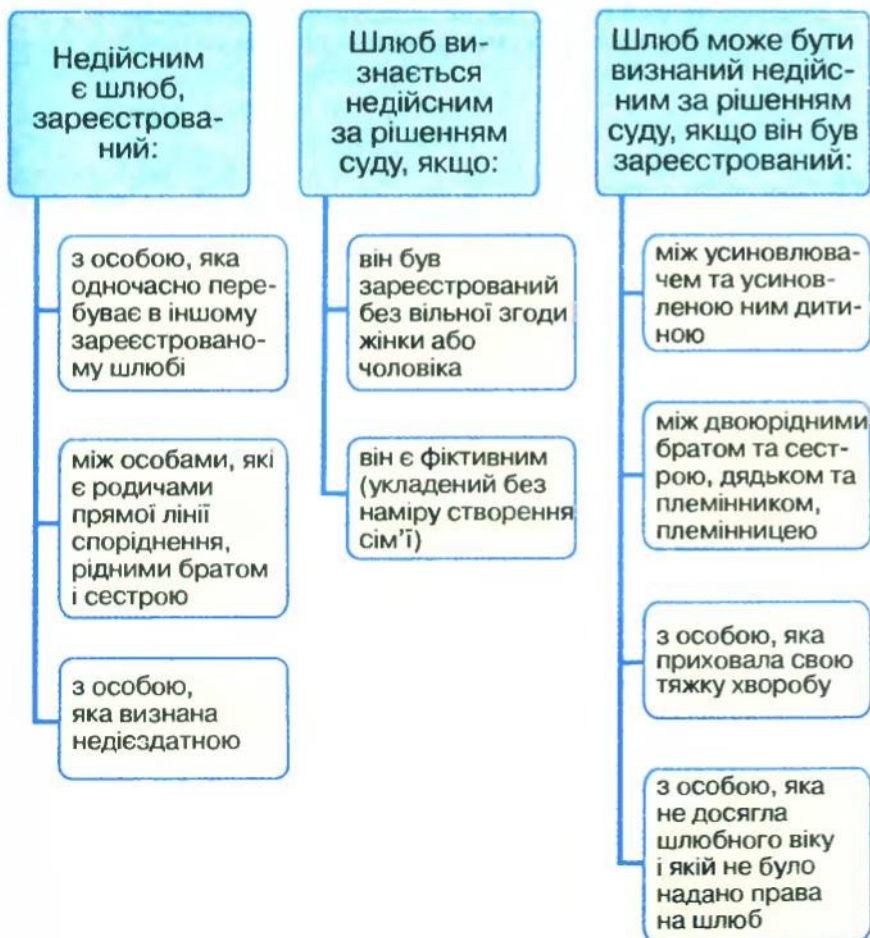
Недійсним є шлюб, зареєстрований:

з особою, яка одночасно перебуває в іншому зареєстрованому шлюбі

між особами, які є родичами прямої лінії споріднення, рідними братом і сестрою

з особою, яка визнана недієздатною

Шлюб визнається недійсним за рішенням суду, якщо:

він був зареєстрований без вільної згоди жінки або чоловіка

він є фіктивним (укладений без наміру створення сім'ї)

Шлюб може бути визнаний недійсним за рішенням суду, якщо він був зареєстрований:

між усиновлювачем та усиновленою ним дитиною

між двоюрідними братом та сестрою, дядьком та племінником, племінницею

з особою, яка приховала свою тяжку хворобу

з особою, яка не досягла шлюбного віку і якій не було надано права на шлюб